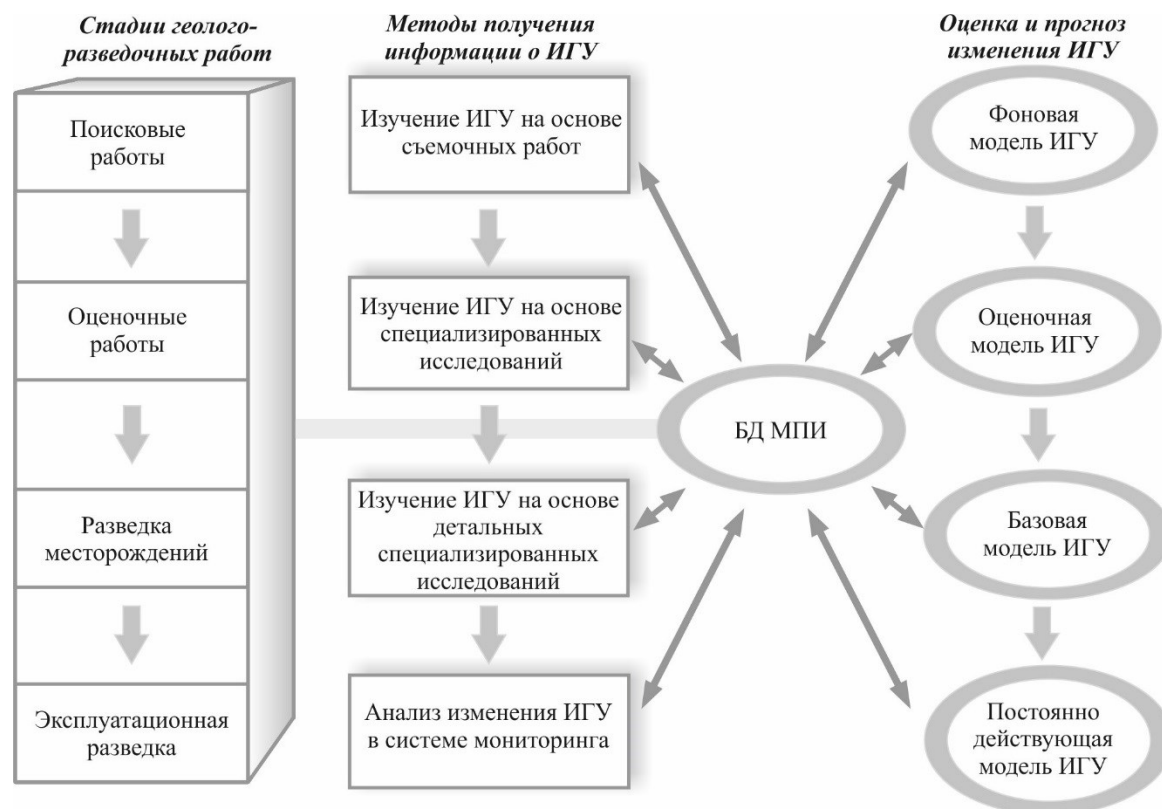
Стадии геолого-разведочных работ

Поисковые работы

Оценочные работы

Разведка месторождений

Эксплуатационная разведка

Методы получения информации о ИГУ

Изучение ИГУ на основе съемочных работ

Изучение ИГУ на основе специализированных исследований

Изучение ИГУ на основе детальных специализированных исследований

Анализ изменения ИГУ в системе мониторинга

БД МПИ

Оценка и прогноз изменения ИГУ

Фоновая модель ИГУ

Оценочная модель ИГУ

Базовая модель ИГУ

Постоянно действующая модель ИГУ